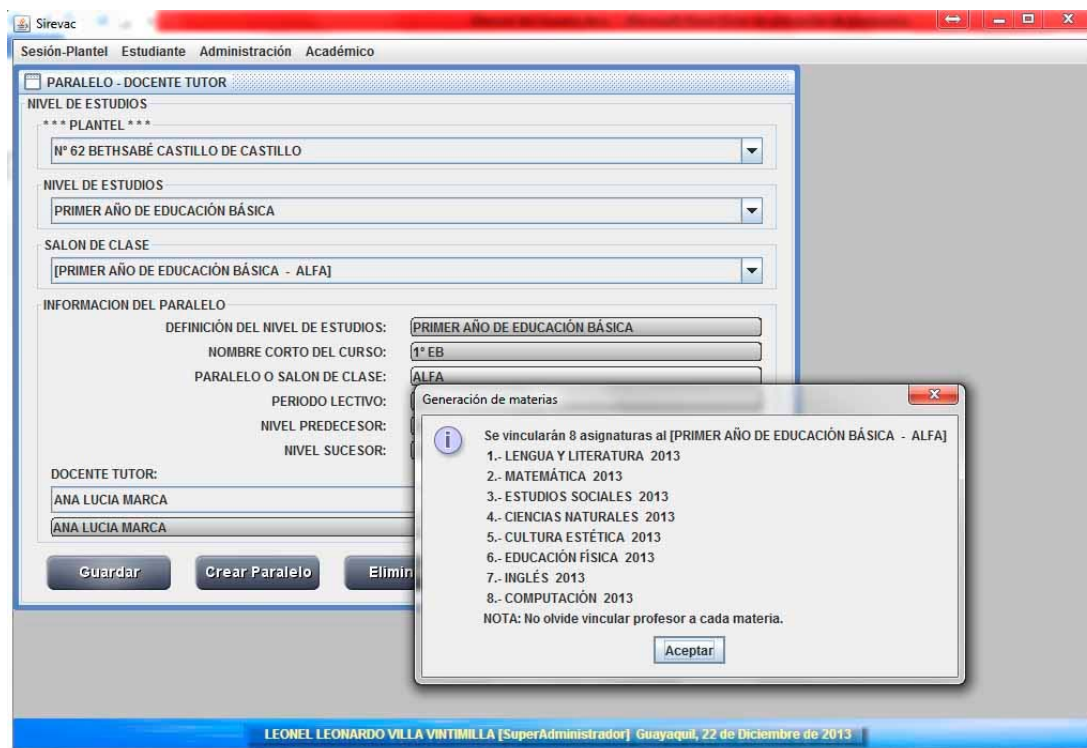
Sirevac

Sesión-Plantel Estudiante Administración Académico

PARALELO - DOCENTE TUTOR

NIVEL DE ESTUDIOS

*** PLANTEL ***

Nº 62 BETHSABÉ CASTILLO DE CASTILLO

NIVEL DE ESTUDIOS

PRIMER AÑO DE EDUCACIÓN BÁSICA

SALON DE CLASE

[PRIMER AÑO DE EDUCACIÓN BÁSICA - ALFA]

INFORMACION DEL PARALELO

DEFINICIÓN DEL NIVEL DE ESTUDIOS: PRIMER AÑO DE EDUCACIÓN BÁSICA

NOMBRE CORTO DEL CURSO: 1º EB

PARALELO O SALON DE CLASE: ALFA

PERIODO LECTIVO:

NIVEL PREDECESOR:

NIVEL SUCESOR:

DOCENTE TUTOR:

ANA LUCIA MARCA

ANA LUCIA MARCA

Guardar Crear Paralelo Elimin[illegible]

Generación de materias

Se vincularán 8 asignaturas al [PRIMER AÑO DE EDUCACIÓN BÁSICA - ALFA]
1.- LENGUA Y LITERATURA 2013
2.- MATEMÁTICA 2013
3.- ESTUDIOS SOCIALES 2013
4.- CIENCIAS NATURALES 2013
5.- CULTURA ESTÉTICA 2013
6.- EDUCACIÓN FÍSICA 2013
7.- INGLÉS 2013
8.- COMPUTACIÓN 2013
NOTA: No olvide vincular profesor a cada materia.

Aceptar

LEONEL LEONARDO VILLA VINTIMILLA [SuperAdministrador] Guayaquil, 22 de Diciembre de 2013